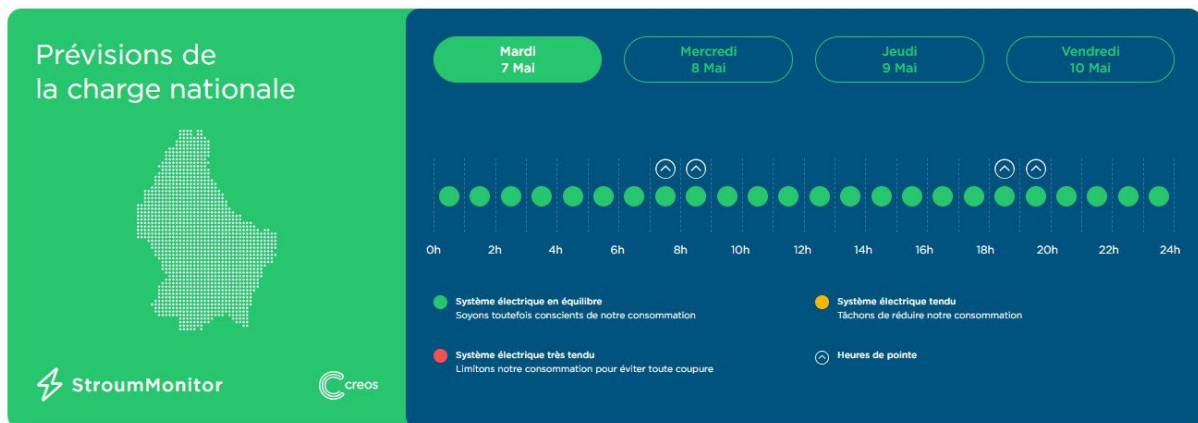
Prévisions de la charge nationale

StroumMonitor

creos

Mardi
7 Mai

Mercredi
8 Mai

Jeudi
9 Mai

Vendredi
10 Mai

0h 2h 4h 6h 8h 10h 12h 14h 16h 18h 20h 22h 24h

Système électrique en équilibre
Soyons toutefois conscients de notre consommation

Système électrique tendu
Tâchons de réduire notre consommation

Système électrique très tendu
Limitons notre consommation pour éviter toute coupure

Heures de pointe